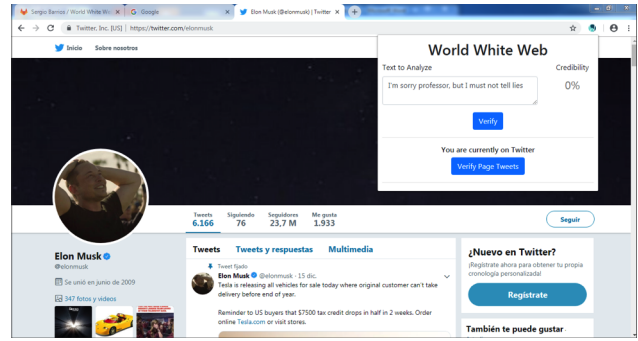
Sergio Barros / World White We | Google | Elon Musk (@elonmusk) | Twitter

Twitter, Inc. [US] | https://twitter.com/elonmusk

Inicio Sobre nosotros

World White Web

Text to Analyze

Credibility

I'm sorry professor, but I must not tell lies

0%

Verify

You are currently on Twitter

Verify Page Tweets

Tweets 6.166 | Siguiendo 76 | Seguidores 23,7 M | Me gusta 1.933

Seguir

Elon Musk
@elonmusk

Se unió en junio de 2009

347 fotos y videos

Tweets | Tweets y respuestas | Multimedia

Tweet fijado
Elon Musk @elonmusk · 15 dic.
Tesla is releasing all vehicles for sale today where original customer can't take delivery before end of year.

Reminder to US buyers that $7500 tax credit drops in half in 2 weeks. Order online Tesla.com or visit stores.

¿Nuevo en Twitter?
¡Regístrate ahora para obtener tu propia cronología personalizada!

Regístrate

También te puede gustar